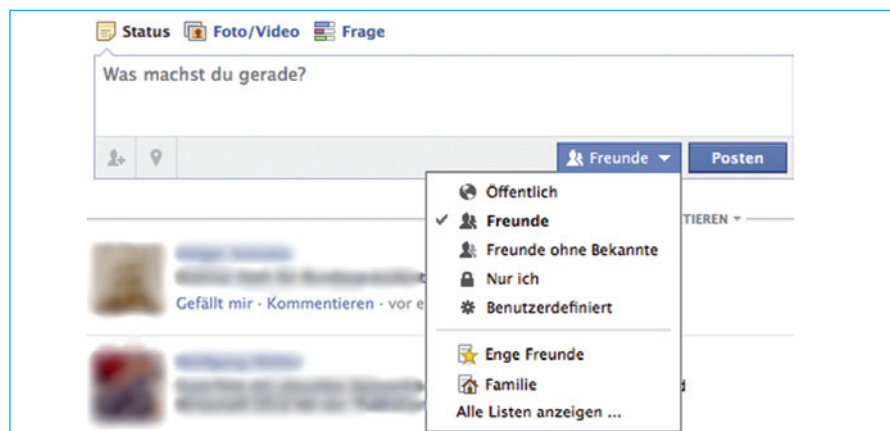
Status Foto/Video Frage

Was machst du gerade?

Freunde ▾ Posten

Öffentlich
✓ Freunde
Freunde ohne Bekannte
Nur ich
Benutzerdefiniert

Enge Freunde
Familie
Alle Listen anzeigen ...

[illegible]TIEREN ▾

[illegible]
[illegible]
Gefällt mir · Kommentieren · vor e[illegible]

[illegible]
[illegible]
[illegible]